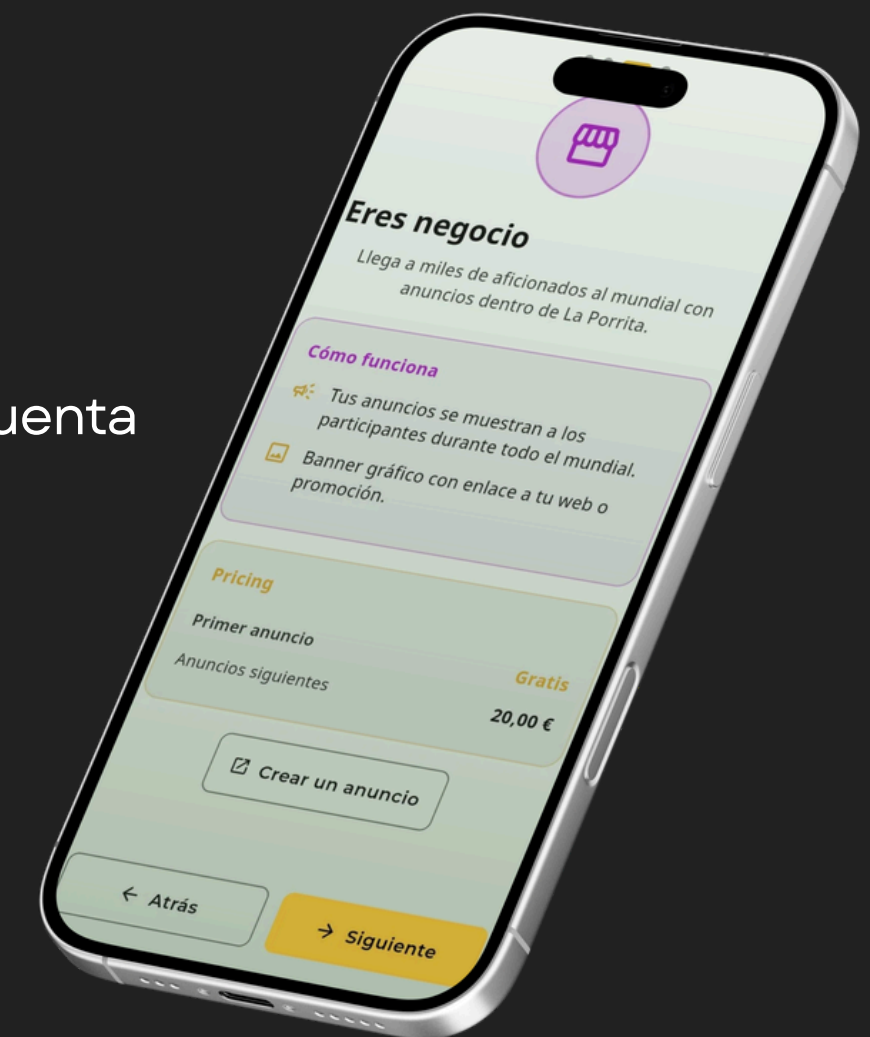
uenta

Eres negocio

Llega a miles de aficionados al mundial con anuncios dentro de La Porrita.

Cómo funciona

Tus anuncios se muestran a los participantes durante todo el mundial.

Banner gráfico con enlace a tu web o promoción.

Pricing

Primer anuncio

Gratis

Anuncios siguientes

20,00 €

Crear un anuncio

← Atrás

→ Siguiente